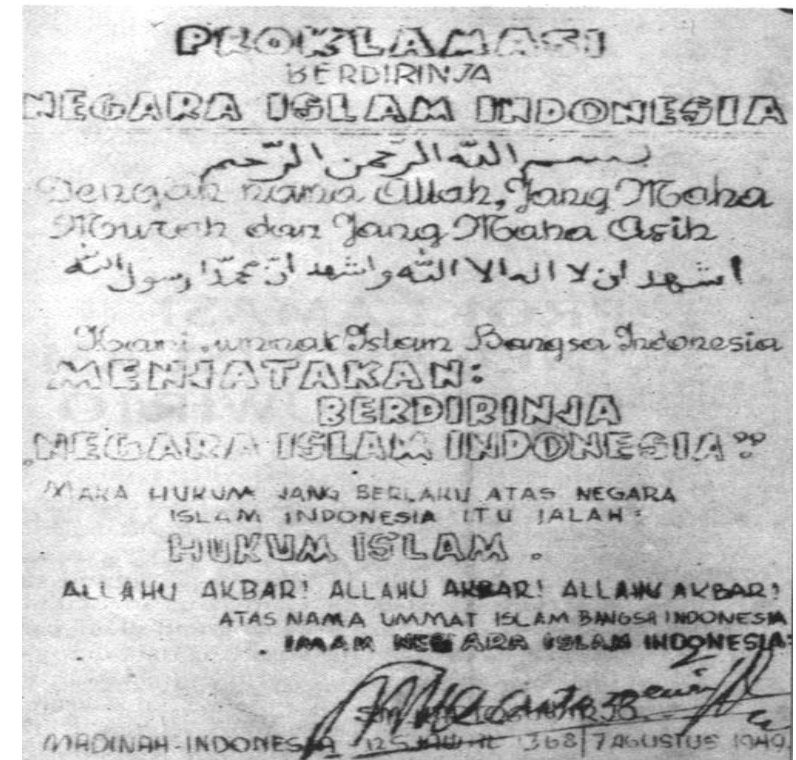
PROKLAMASI
BERDIRINJA
NEGARA ISLAM INDONESIA

بسم الله الرحمن الرحيم

Dengan nama Allah, Jang Maha Murah dan Jang Maha Asih

اشهد ان لا اله الا الله واشهد ان محمدا رسول الله

Kami, ummat Islam Bangsa Indonesia
MENJATAKAN:
BERDIRINJA
„NEGARA ISLAM INDONESIA"

MAKA HUKUM JANG BERLAKU ATAS NEGARA ISLAM INDONESIA ITU IALAH:
HUKUM ISLAM.

ALLAHU AKBAR! ALLAHU AKBAR! ALLAHU AKBAR!
ATAS NAMA UMMAT ISLAM BANGSA INDONESIA
IMAM NEGARA ISLAM INDONESIA:

S.M. KARTOSOEWIRJO

MADINAH-INDONESIA 12 SJAWAL 1368 / 7 AGUSTUS 1949.